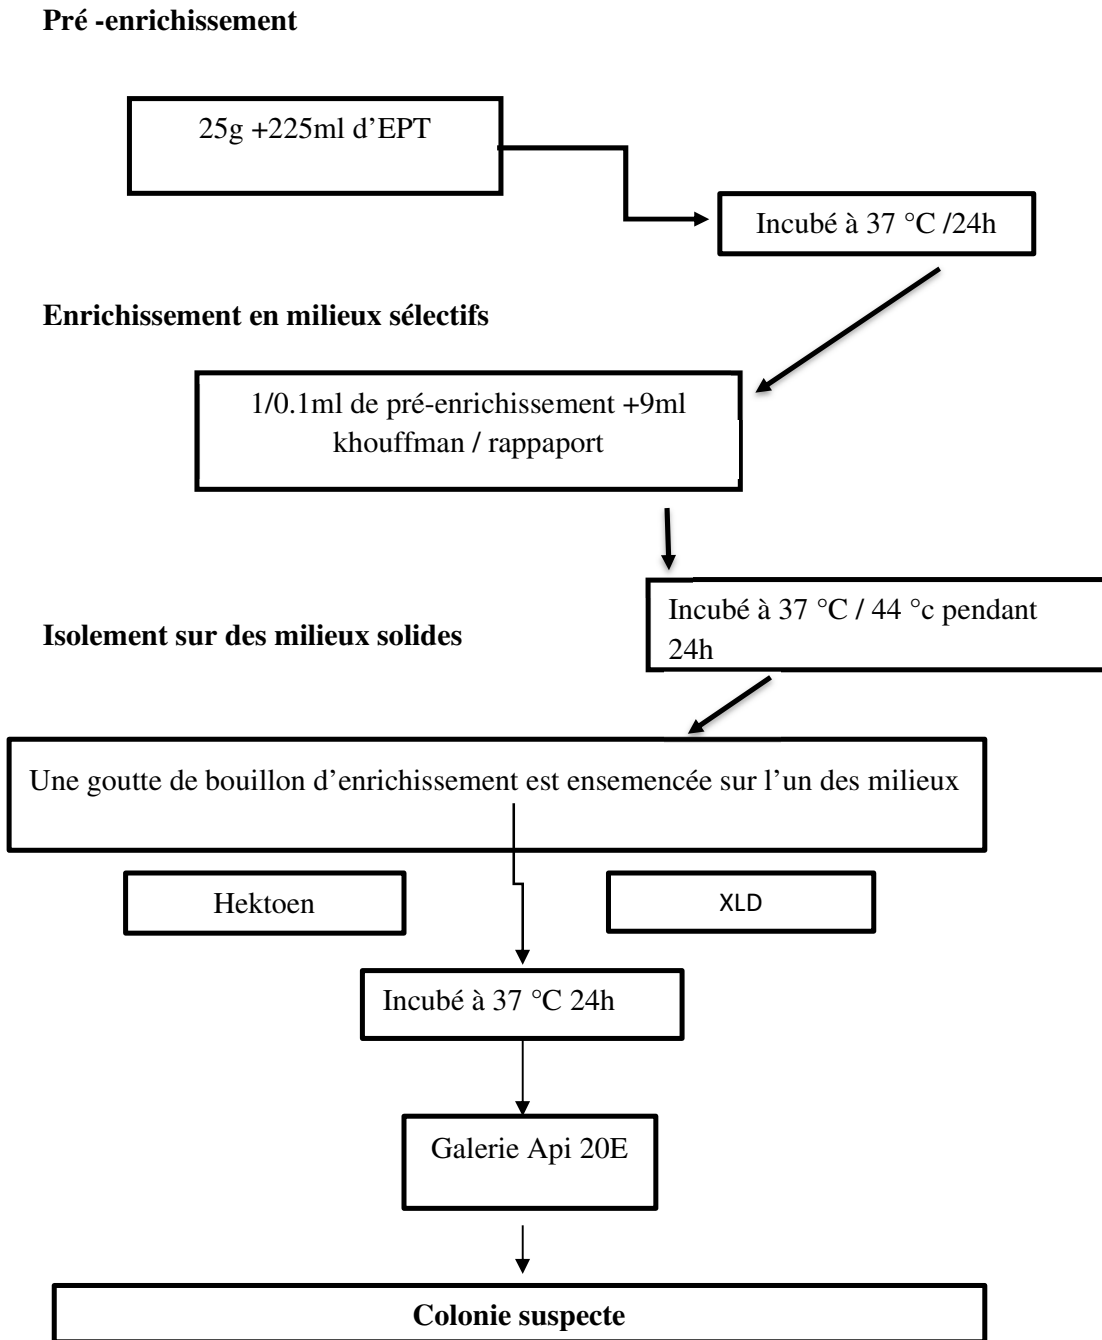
**Pré -enrichissement**

25g +225ml d'EPT

Incubé à 37 °C /24h

**Enrichissement en milieux sélectifs**

1/0.1ml de pré-enrichissement +9ml khouffman / rappaport

Incubé à 37 °C / 44 °c pendant 24h

**Isolement sur des milieux solides**

Une goutte de bouillon d'enrichissement est ensemencée sur l'un des milieux

Hektoen

XLD

Incubé à 37 °C 24h

Galerie Api 20E

**Colonie suspecte**